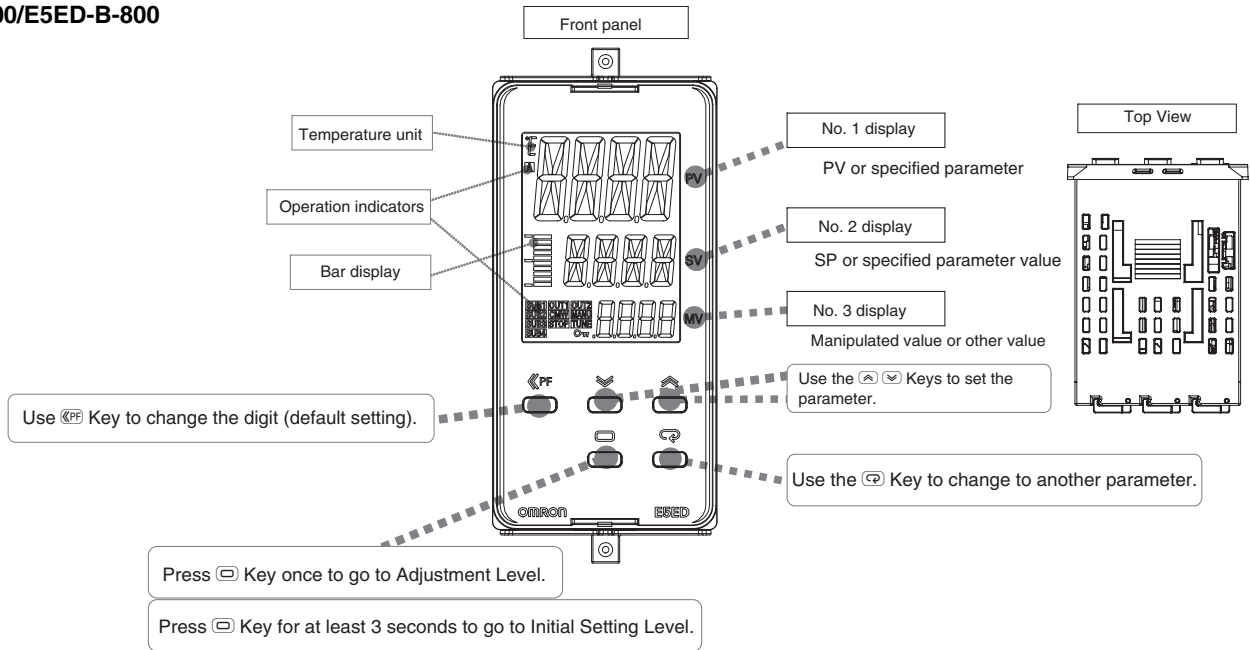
00/E5ED-B-800

Front panel

Top View

Temperature unit

Operation indicators

Bar display

No. 1 display

PV or specified parameter

PV

No. 2 display

SP or specified parameter value

SV

No. 3 display

Manipulated value or other value

MV

SUB1 OUT1 OUT2
SUB2 CMW MANU
SUB3 STOP TUNE
SUB4

PF

Use the Keys to set the parameter.

Use PF Key to change the digit (default setting).

Use the Key to change to another parameter.

omron E5ED

Press Key once to go to Adjustment Level.

Press Key for at least 3 seconds to go to Initial Setting Level.